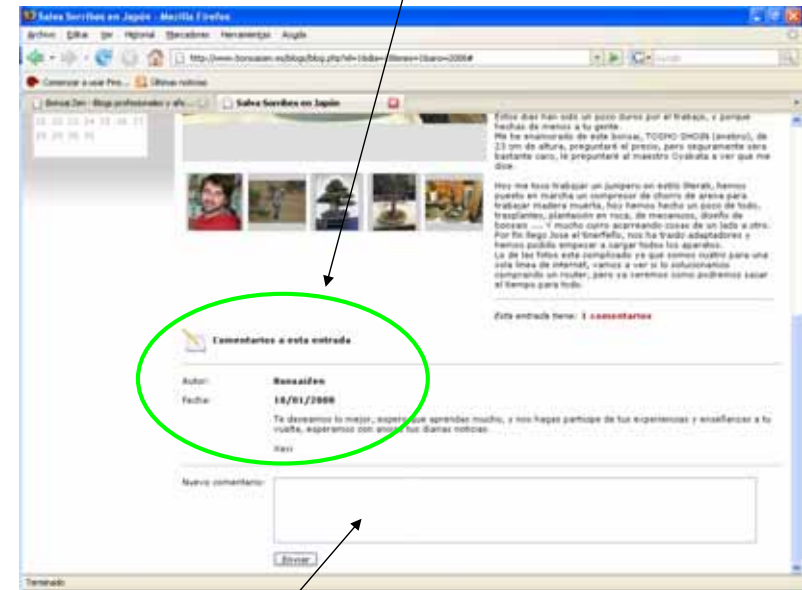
Salva Sorribes en Japón - Mozilla Firefox

Archivo Editar Ver Historial Marcadores Herramientas Ayuda

http://www.bonsaizen.es/blogs/blog.php?id=1&dia=&mes=1&ano=2008#

Comenzar a usar Fire... Últimas noticias

BonsaiZen - Blogs profesionales y afic... Salva Sorribes en Japón

22 23 24 25 26 27 28 29 30 31

Estos días han sido un poco duros por el trabajo, y porque hechas de menos a tu gente. Me he enamorado de este bonsai, TOSHO SHOIN (enebro), de 23 cm de altura, preguntaré el precio, pero seguramente será bastante caro, le preguntaré al maestro Oyakata a ver que me dice.

Hoy me toco trabajar un junipero en estilo literati, hemos puesto en marcha un compresor de chorro de arena para trabajar madera muerta, hoy hemos hecho un poco de todo, trasplantes, plantación en roca, de macanoos, diseño de bonsais ... Y mucho curro acarreando cosas de un lado a otro. Por fin llego Jose el tinerfeño, nos ha traido adaptadores y hemos podido empezar a cargar todos los aparatos. Lo de las fotos esta complicado ya que somos nuestro para una sola linea de internet, vamos a ver si lo solucionamos comprando un router, pero ya veremos como podremos sacar el tiempo para todo.

Esta entrada tiene: 1 comentarios

Comentarios a esta entrada

Autor: Bonsaizen

Fecha: 18/01/2008

Te deseamos lo mejor, espero que aprendas mucho, y nos hagas partícipe de tus experiencias y enseñanzas a tu vuelta, esperamos con ansias tus diarias noticias.

Xavi

Nuevo comentario:

Enviar

Terminado